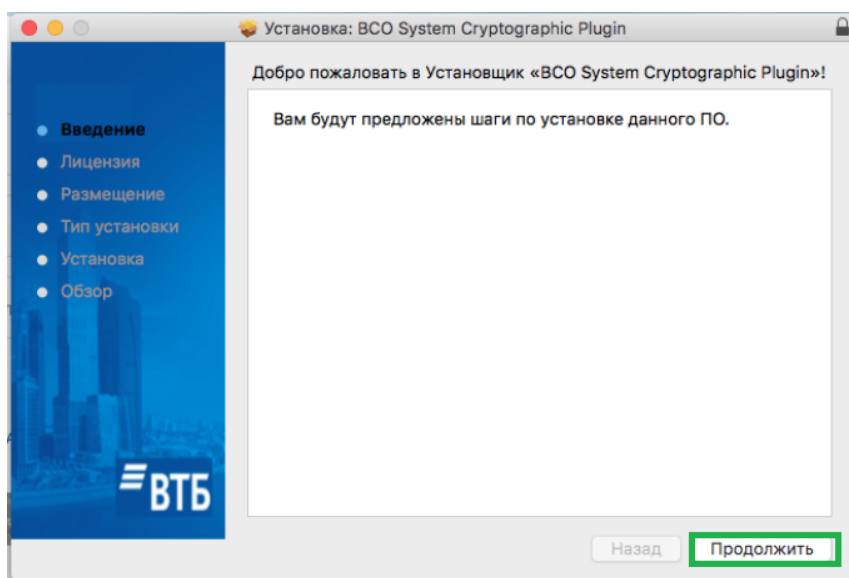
Установка: BCO System Cryptographic Plugin

Добро пожаловать в Установщик «BCO System Cryptographic Plugin»!

Введение
Лицензия
Размещение
Тип установки
Установка
Обзор

Вам будут предложены шаги по установке данного ПО.

ВТБ

Назад
Продолжить